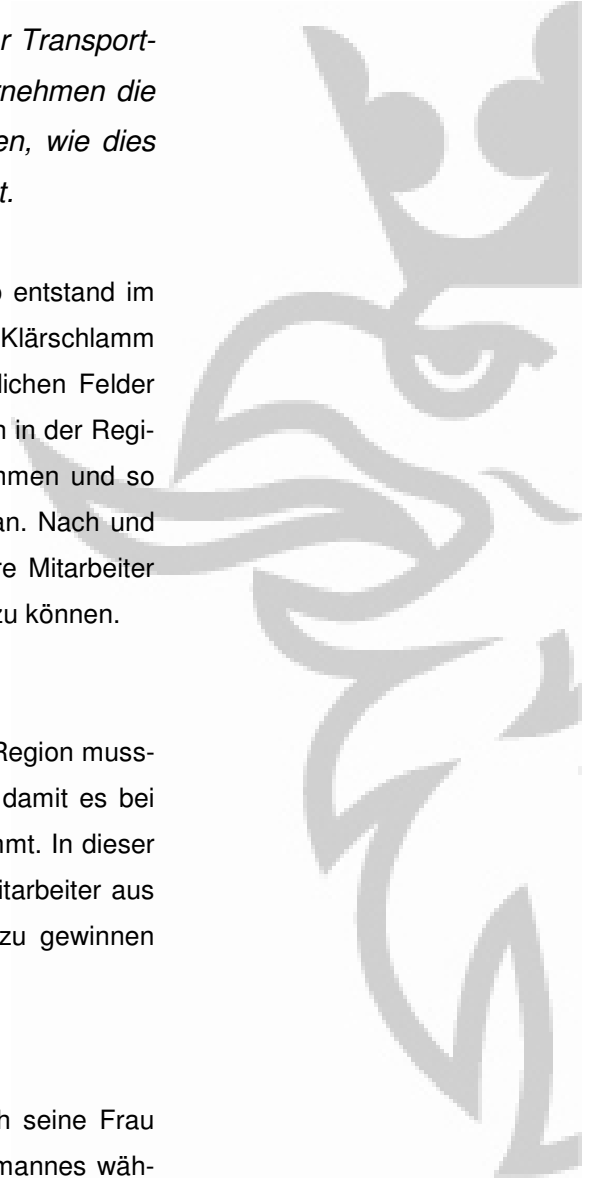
r Transport-
nehmen die
en, wie dies
t.

entstand im
Klärschlamm
lichen Felder
n in der Regi-
mmen und so
an. Nach und
re Mitarbeiter
zu können.

Region muss-
damit es bei
mt. In dieser
itarbeiter aus
zu gewinnen

n seine Frau
mannes wäh-